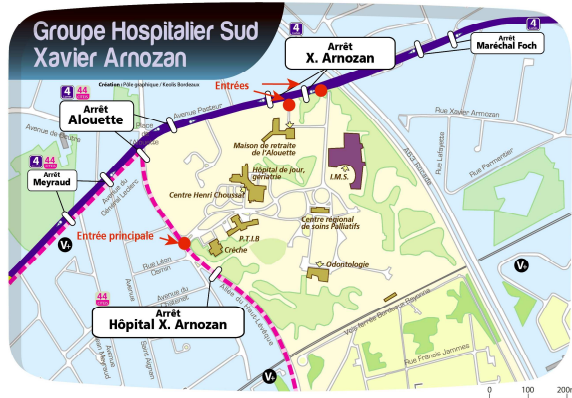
Groupe Hospitalier Sud
Xavier Arnozan

Création : Pôle graphique / Keolis Bordeaux

4

Arrêt
X. Arnozan

4

Arrêt
Maréchal Foch

Entrées

4 44

Arrêt
Alouette

Avenue Pasteur

Avenue de

Maison de retraite de l'Alouette

I.M.S.

Hôpital de jour, gériatrie

Centre Henri Choussat

4 44

Arrêt
Meyraud

Avenue du Général Leclerc

Entrée principale

P.T.I.B

Centre regional de soins Palliatifs

Crèche

Rue Léon Daran

Odontologie

Rue Xavier Arnozan

Rue Lafayette

Rue Permentier

A63 rocade

V6

V5

44

Arrêt
Hôpital X. Arnozan

Avenue du Haut-Lévêque

Voie ferrée Bordeaux Bayonne

Rue Francis Jammes

V6

0 100 200